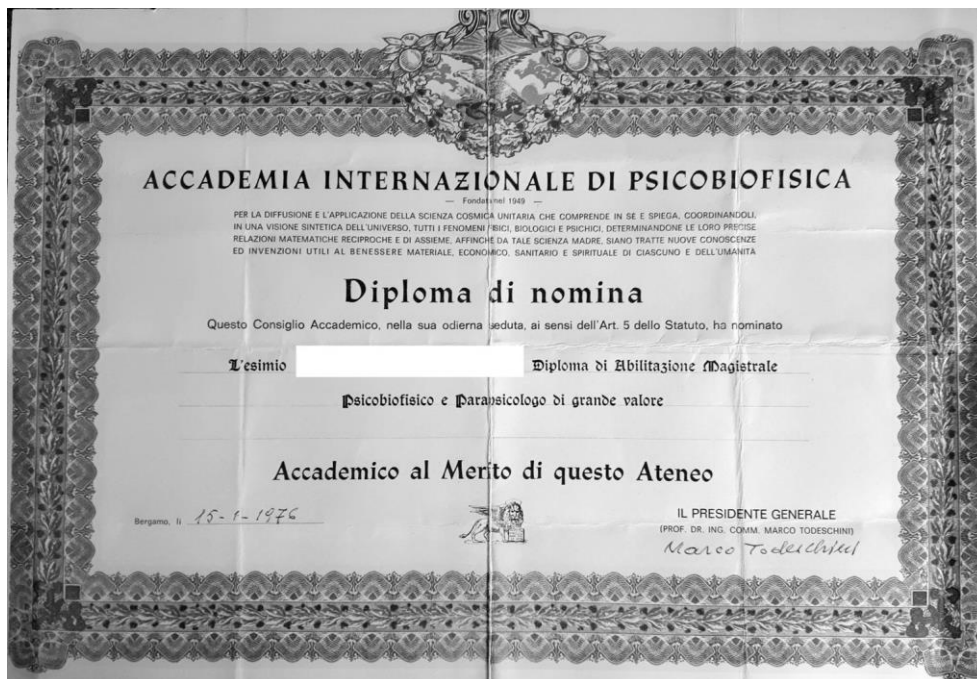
ACCADEMIA INTERNAZIONALE DI PSICOBIOFISICA
— Fondata nel 1949 —
PER LA DIFFUSIONE E L'APPLICAZIONE DELLA SCIENZA COSMICA UNITARIA CHE COMPRENDE IN SÈ E SPIEGA, COORDINANDOLI, IN UNA VISIONE SINTETICA DELL'UNIVERSO, TUTTI I FENOMENI FISICI, BIOLOGICI E PSICHICI, DETERMINANDONE LE LORO PRECISE RELAZIONI MATEMATICHE RECIPROCHE E DI ASSIEME, AFFINCHÈ DA TALE SCIENZA MADRE, SIANO TRATTE NUOVE CONOSCENZE ED INVENZIONI UTILI AL BENESSERE MATERIALE, ECONOMICO, SANITARIO E SPIRITUALE DI CIASCUNO E DELL'UMANITÀ

Diploma di nomina

Questo Consiglio Accademico, nella sua odierna seduta, ai sensi dell'Art. 5 dello Statuto, ha nominato

L'esimio Diploma di Abilitazione Magistrale

Psicobiofisico e Parapsicologo di grande valore

Accademico al Merito di questo Ateneo

Bergamo, lì 15-1-1976

IL PRESIDENTE GENERALE
(PROF. DR. ING. COMM. MARCO TODESCHINI)
Marco Todeschini